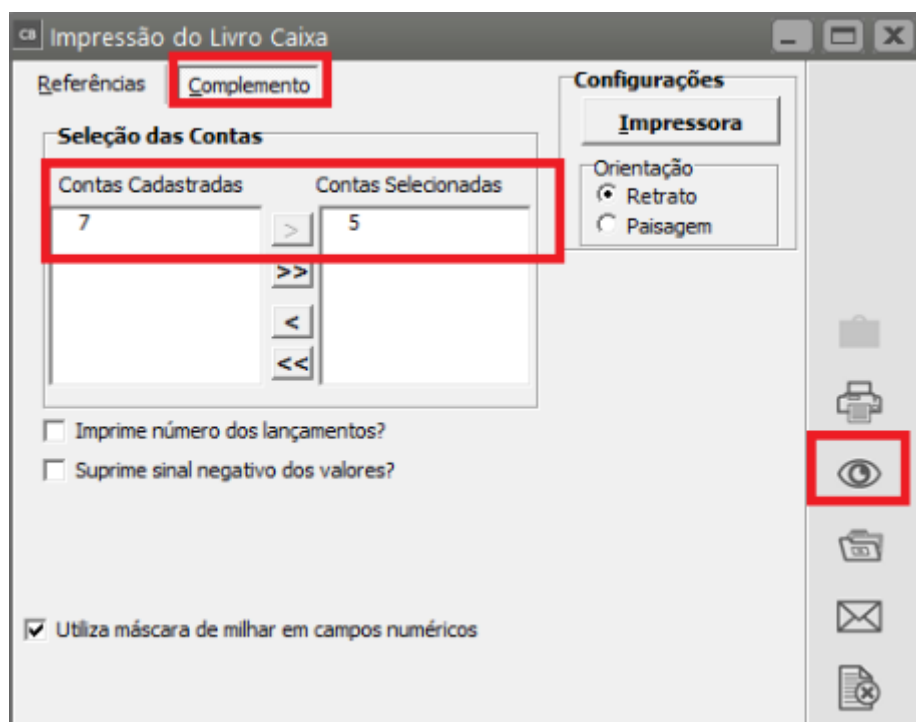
CB Impressão do Livro Caixa

Referências Complemento

Configurações
Impressora

Orientação
Retrato
Paisagem

Seleção das Contas
Contas Cadastradas
7
Contas Selecionadas
5

>
>>
<
<<

Imprime número dos lançamentos?
Suprime sinal negativo dos valores?

Utiliza máscara de milhar em campos numéricos